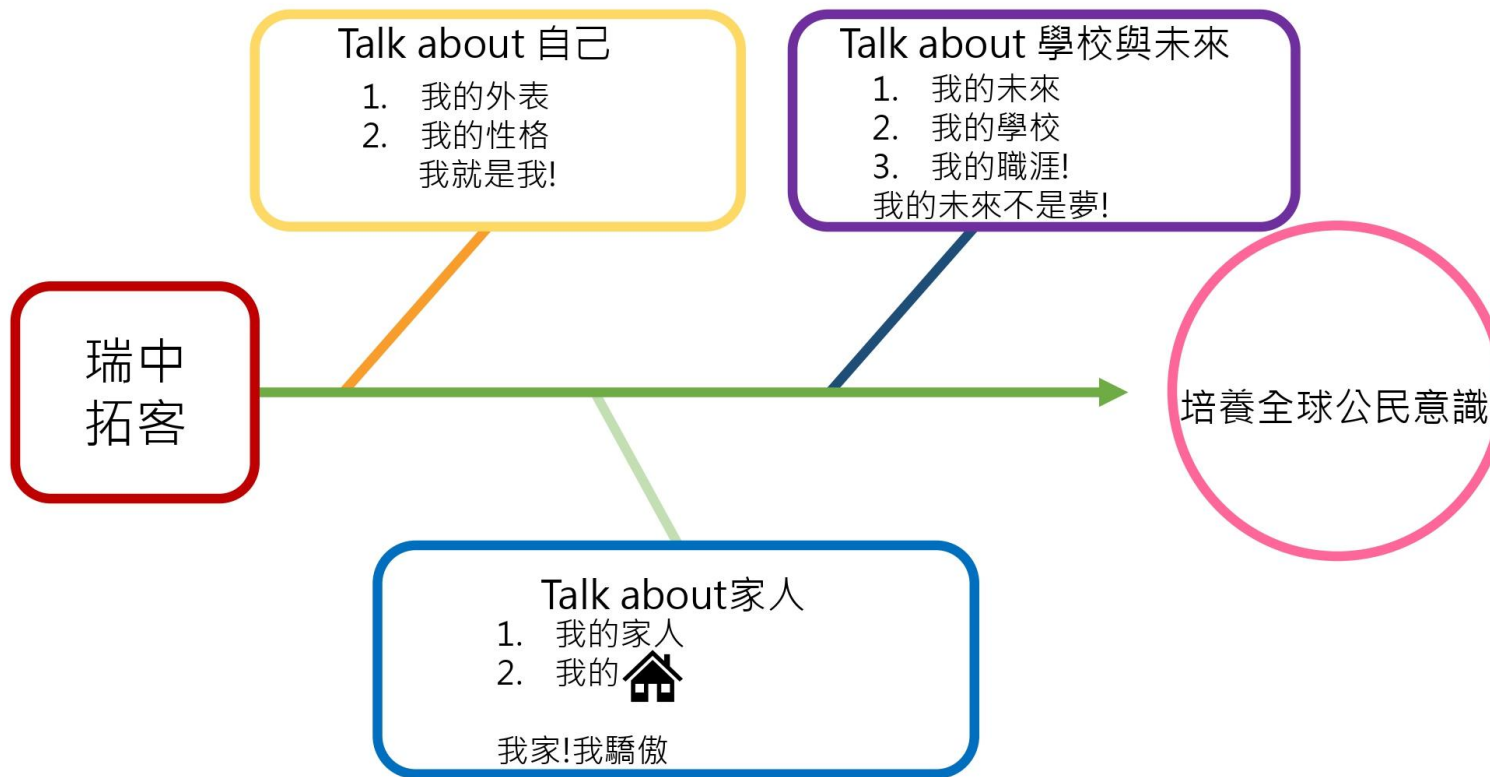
Talk about 自己
1. 我的外表
2. 我的性格
我就是我!

Talk about 學校與未來
1. 我的未來
2. 我的學校
3. 我的職涯!
我的未來不是夢!

瑞中
拓客

培養全球公民意識

Talk about家人
1. 我的家人
2. 我的

我家!我驕傲